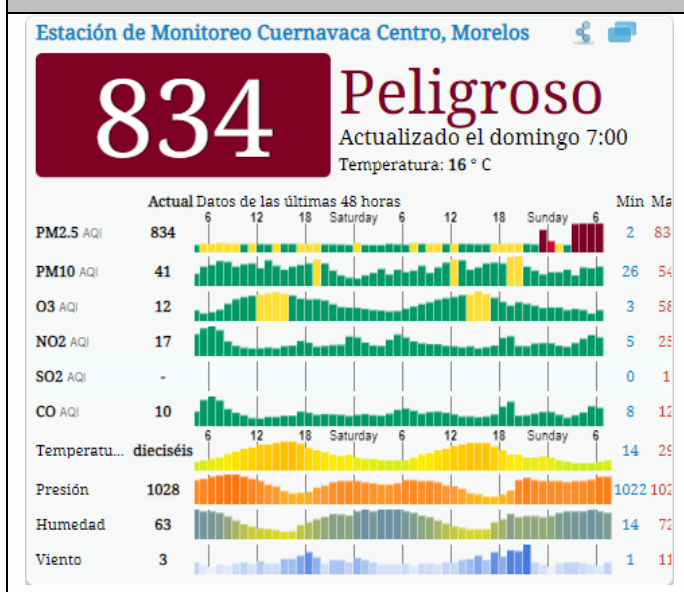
Estación de Monitoreo Cuernavaca Centro, Morelos

834

Peligroso

Actualizado el domingo 7:00

Temperatura: **16** ° C

| | Actual | Datos de las últimas 48 horas | Min | Ma |
|---|---|---|---|---|
| | | 6 12 18 Saturday 6 12 18 Sunday 6 | | |
| PM2.5 AQI | 834 | | 2 | 83 |
| PM10 AQI | 41 | | 26 | 54 |
| O3 AQI | 12 | | 3 | 58 |
| NO2 AQI | 17 | | 5 | 25 |
| SO2 AQI | - | | 0 | 1 |
| CO AQI | 10 | | 8 | 12 |
| | | 6 12 18 Saturday 6 12 18 Sunday 6 | | |
| Temperatu... | dieciséis | | 14 | 29 |
| Presión | 1028 | | 1022 | 102 |
| Humedad | 63 | | 14 | 72 |
| Viento | 3 | | 1 | 11 |